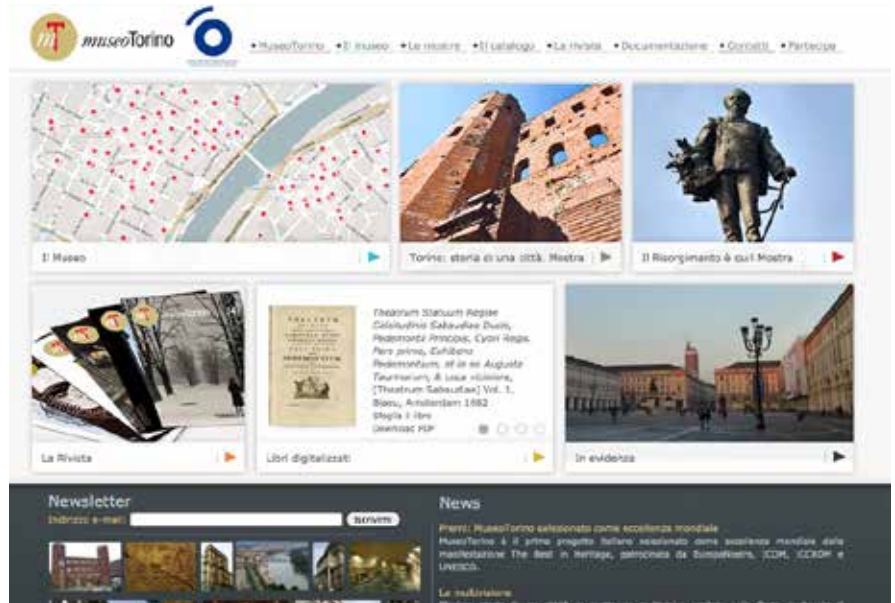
museoTorino

• MuseoTorino • Il museo • Le mostre • Il catalogo • La rivista • Documentazione • Contatti • Partecipa

Il Museo

Torino: storia di una città. Mostra

Il Risorgimento è qui! Mostra

Theatrum Statuum Regiae Celsitudinis Sabaudiae Ducis, Pedemontii Principis, Cypri Regis. Pars prima, Exhibens Pedemontium, et in eo Augusta Taurinorum, & Loca viciniora, [Theatrum Sabaudiae] Vol. 1, Blaeu, Amsterdam 1682
Sfoglia il libro
Download PDF

La Rivista

Libri digitalizzati

In evidenza

Newsletter
Indirizzo e-mail: Iscriviti

News

Premi: MuseoTorino selezionato come eccellenza mondiale
MuseoTorino è il primo progetto italiano selezionato come eccellenza mondiale della manifestazione The Best in Heritage, patrocinata da EuropaNostra, ICOM, ICCROM e UNESCO.

La mobilitazione
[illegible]